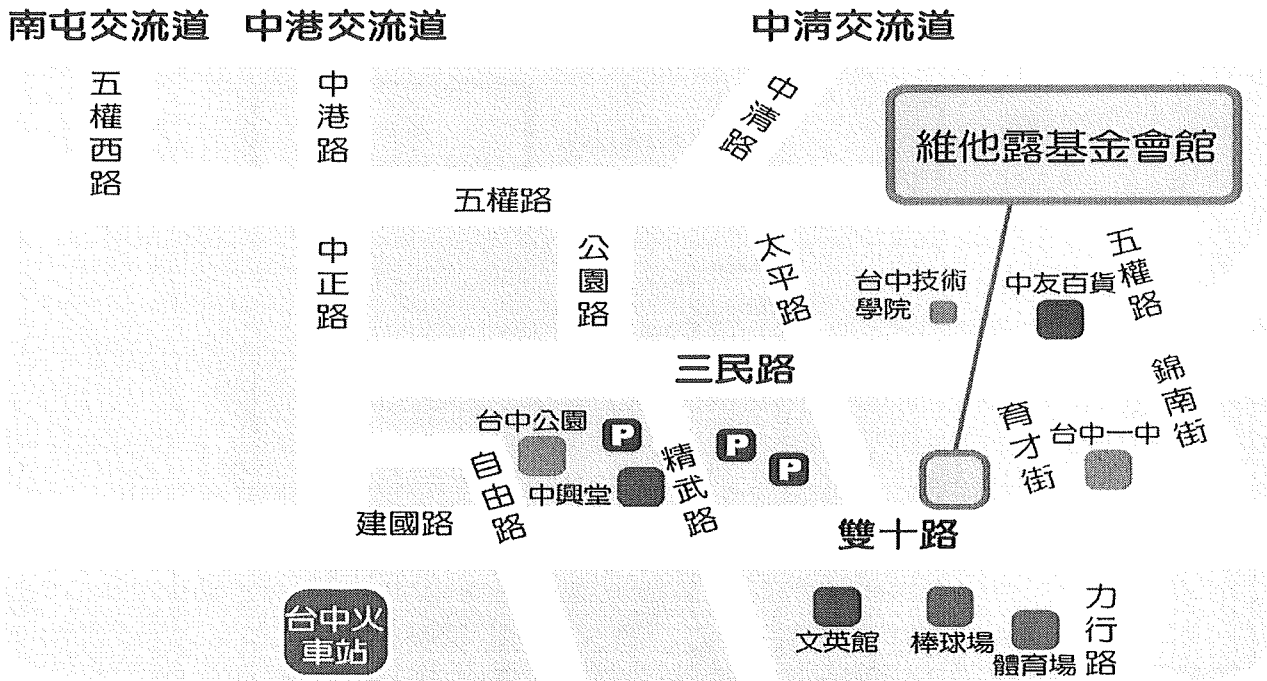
南屯交流道 中港交流道 中清交流道

五權西路

中港路

中清路

維他露基金會館

五權路

中正路

公園路

太平路

台中技術學院

中友百貨

五權路

三民路

錦南街

台中公園

P

P

P

精武路

育才街

台中一中

自由路

中興堂

建國路

雙十路

台中火車站

文英館

棒球場

體育場

力行路